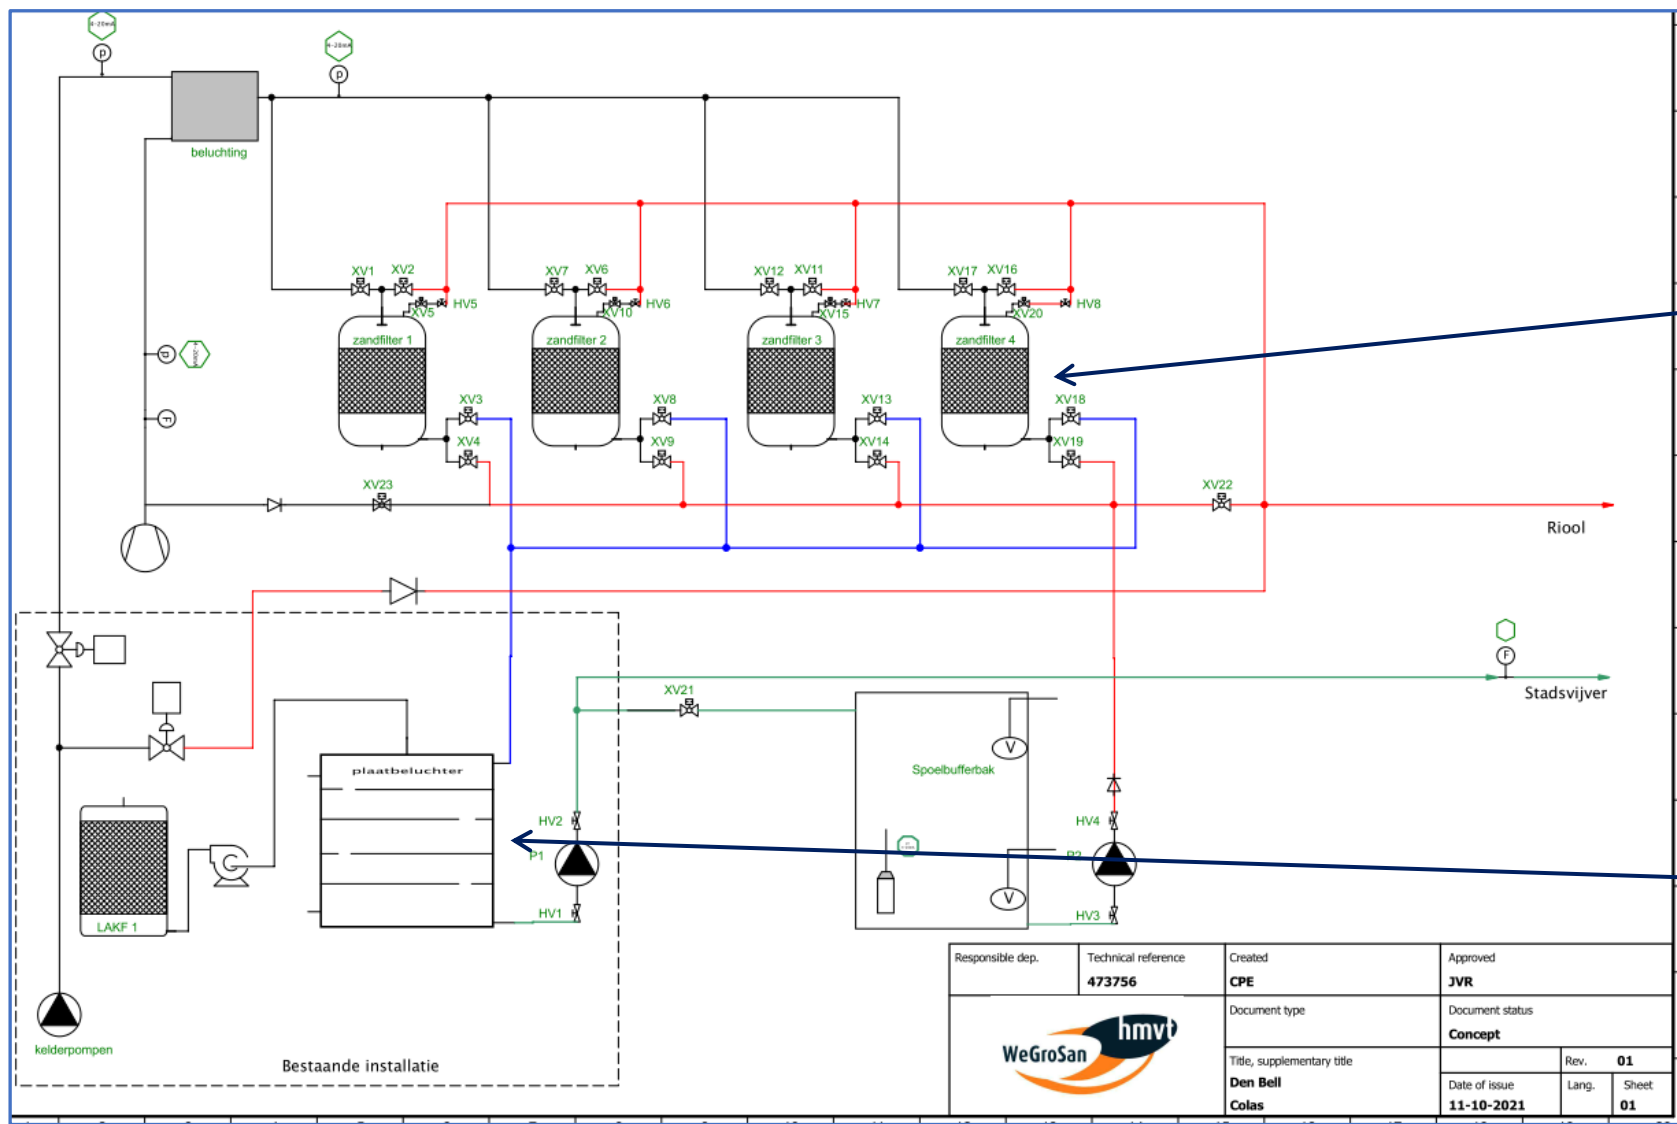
4-20mA
P
4-20mA
P
beluchting
XV1 XV2
XV5 HV5
XV7 XV6
XV10 HV6
XV12 XV11
XV15 HV7
XV17 XV16
XV20 HV8
zandfilter 1
zandfilter 2
zandfilter 3
zandfilter 4
P
F
XV3
XV4
XV8
XV9
XV13
XV14
XV18
XV19
XV23
XV22
Riool
XV21
Stadsvijver
F
plaatbeluchter
Spoelbufferbak
V
V
HV2
P1
HV1
HV4
P2
HV3
LAKF 1
kelderpompen
Bestaande installatie

| Responsible dep. | Technical reference 473756 | Created CPE | Approved JVR |
|---|---|---|---|
| | | Document type | Document status Concept |
| | | Title, supplementary title Den Bell Colas | Rev. 01 |
| | | | Date of issue 11-10-2021 | Lang. | Sheet 01 |

WeGroSan hmvt